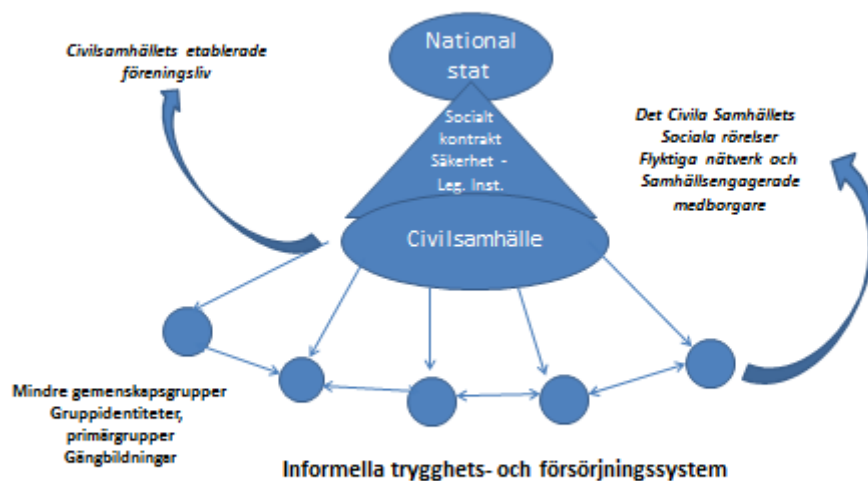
Civilsamhällets etablerade föreningsliv

National stat

Socialt kontrakt Säkerhet - Leg. Inst.

Det Civila Samhällets Sociala rörelser Flyktiga nätverk och Samhällsengagerade medborgare

Civilsamhälle

Mindre gemenskapsgrupper Gruppidentiteter, primärgrupper Gängbildningar

Informella trygghets- och försörjningssystem